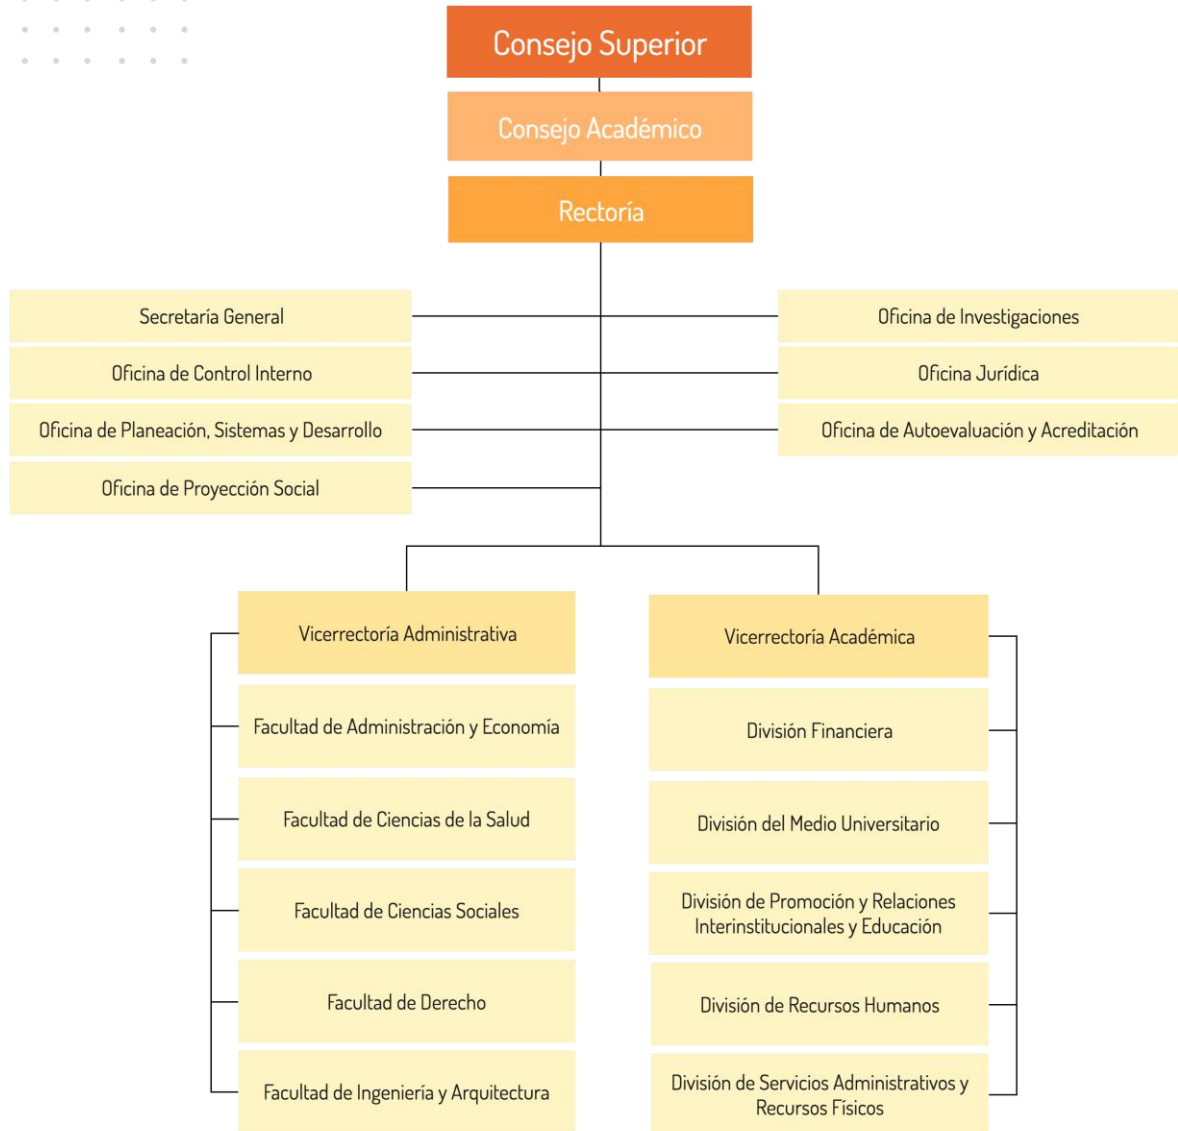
Consejo Superior

Consejo Académico

Rectoría

Secretaría General

Oficina de Control Interno

Oficina de Planeación, Sistemas y Desarrollo

Oficina de Proyección Social

Oficina de Investigaciones

Oficina Jurídica

Oficina de Autoevaluación y Acreditación

Vicerrectoría Administrativa

Facultad de Administración y Economía

Facultad de Ciencias de la Salud

Facultad de Ciencias Sociales

Facultad de Derecho

Facultad de Ingeniería y Arquitectura

Vicerrectoría Académica

División Financiera

División del Medio Universitario

División de Promoción y Relaciones Interinstitucionales y Educación

División de Recursos Humanos

División de Servicios Administrativos y Recursos Físicos